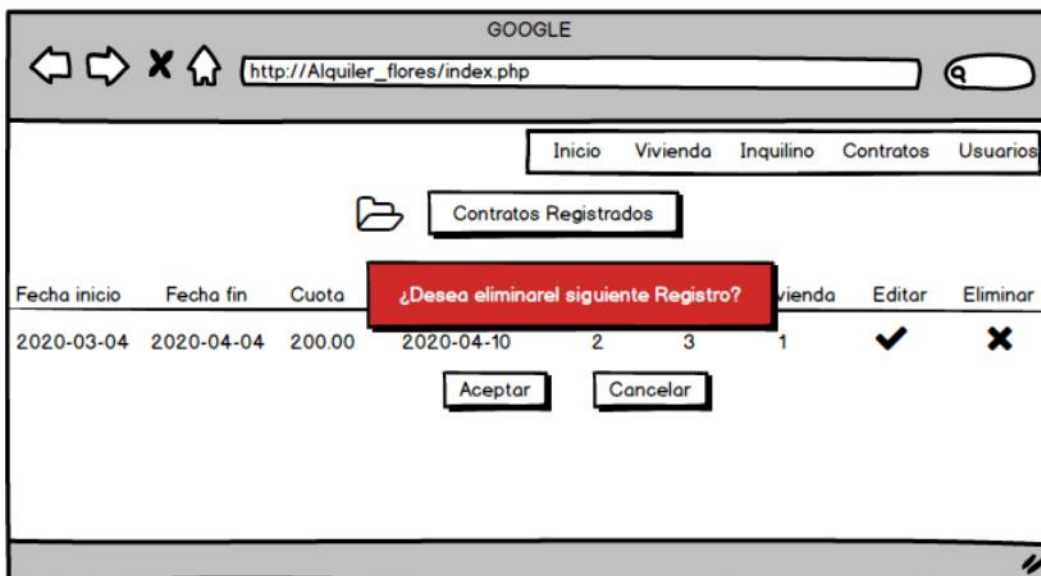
GOOGLE

http://Alquiler_flores/index.php

Inicio Vivienda Inquilino Contratos Usuarios

Contratos Registrados

| Fecha inicio | Fecha fin | Cuota | | | | vienda | Editar | Eliminar |
|---|---|---|---|---|---|---|---|---|
| 2020-03-04 | 2020-04-04 | 200.00 | 2020-04-10 | 2 | 3 | 1 | ✔ | ✖ |

¿Desea eliminarel siguiente Registro?

Aceptar Cancelar